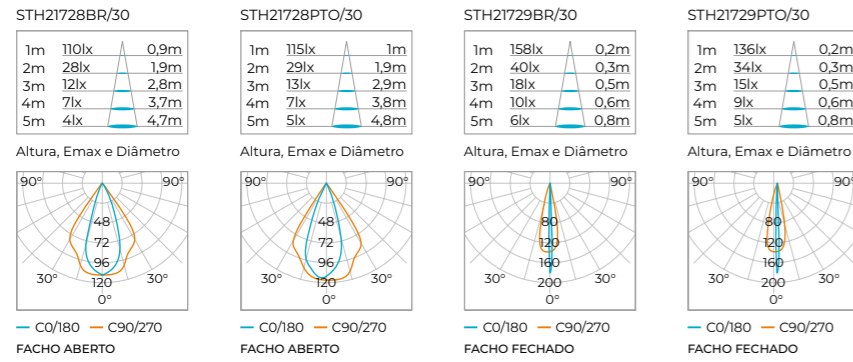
STH21728BR/30

| | | |
|---|---|---|
| 1m | 110lx | 0,9m |
| 2m | 28lx | 1,9m |
| 3m | 12lx | 2,8m |
| 4m | 7lx | 3,7m |
| 5m | 4lx | 4,7m |

Altura, Emax e Diâmetro

90° 90° 48 72 96 30° 120 30° 0°

— C0/180 — C90/270

FACHO ABERTO

STH21728PTO/30

| | | |
|---|---|---|
| 1m | 115lx | 1m |
| 2m | 29lx | 1,9m |
| 3m | 13lx | 2,9m |
| 4m | 7lx | 3,8m |
| 5m | 5lx | 4,8m |

Altura, Emax e Diâmetro

90° 90° 48 72 96 30° 120 30° 0°

— C0/180 — C90/270

FACHO ABERTO

STH21729BR/30

| | | |
|---|---|---|
| 1m | 158lx | 0,2m |
| 2m | 40lx | 0,3m |
| 3m | 18lx | 0,5m |
| 4m | 10lx | 0,6m |
| 5m | 6lx | 0,8m |

Altura, Emax e Diâmetro

90° 90° 80 120 160 30° 200 30° 0°

— C0/180 — C90/270

FACHO FECHADO

STH21729PTO/30

| | | |
|---|---|---|
| 1m | 136lx | 0,2m |
| 2m | 34lx | 0,3m |
| 3m | 15lx | 0,5m |
| 4m | 9lx | 0,6m |
| 5m | 5lx | 0,8m |

Altura, Emax e Diâmetro

90° 90° 80 120 160 30° 200 30° 0°

— C0/180 — C90/270

FACHO FECHADO